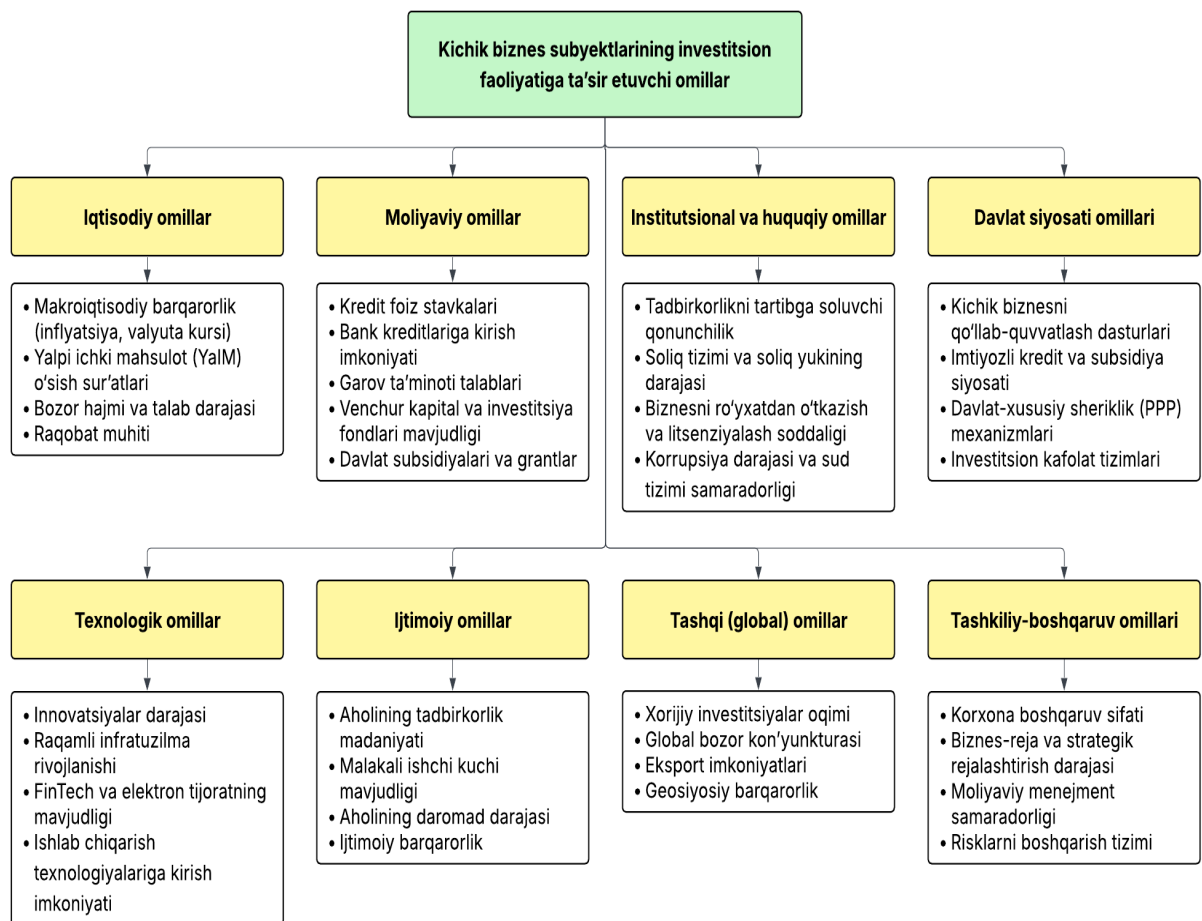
Kichik biznes subyektlarining investitsion faoliyatiga ta'sir etuvchi omillar

Iqtisodiy omillar

• Makroiqtisodiy barqarorlik (inflyatsiya, valyuta kursi)
• Yalpi ichki mahsulot (YaIM) o'sish sur'atlari
• Bozor hajmi va talab darajasi
• Raqobat muhiti

Moliyaviy omillar

• Kredit foiz stavkalari
• Bank kreditlariga kirish imkoniyati
• Garov ta'minoti talablari
• Venchur kapital va investitsiya fondlari mavjudligi
• Davlat subsidiyalari va grantlar

Institutsional va huquqiy omillar

• Tadbirkorlikni tartibga soluvchi qonunchilik
• Soliq tizimi va soliq yukining darajasi
• Biznesni ro'yxatdan o'tkazish va litsenziyalash soddaligi
• Korrupsiya darajasi va sud tizimi samaradorligi

Davlat siyosati omillari

• Kichik biznesni qo'llab-quvvatlash dasturlari
• Imtiyozli kredit va subsidiya siyosati
• Davlat-xususiy sheriklik (PPP) mexanizmlari
• Investitsion kafolat tizimlari

Texnologik omillar

• Innovatsiyalar darajasi
• Raqamli infratuzilma rivojlanishi
• FinTech va elektron tijoratning mavjudligi
• Ishlab chiqarish texnologiyalariga kirish imkoniyati

Ijtimoiy omillar

• Aholining tadbirkorlik madaniyati
• Malakali ishchi kuchi mavjudligi
• Aholining daromad darajasi
• Ijtimoiy barqarorlik

Tashqi (global) omillar

• Xorijiy investitsiyalar oqimi
• Global bozor kon'yunkturasi
• Eksport imkoniyatlari
• Geosiyosiy barqarorlik

Tashkiliy-boshqaruv omillari

• Korxona boshqaruv sifati
• Biznes-reja va strategik rejalashtirish darajasi
• Moliyaviy menejment samaradorligi
• Risklarni boshqarish tizimi